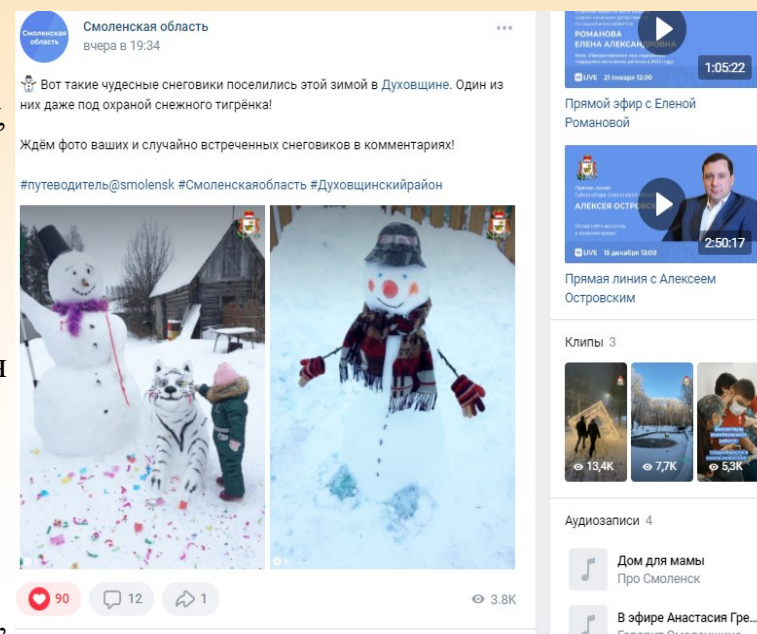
Смоленская область

Смоленская область
вчера в 19:34

⛄ Вот такие чудесные снеговики поселились этой зимой в Духовщине. Один из них даже под охраной снежного тигрёнка!

Ждём фото ваших и случайно встреченных снеговиков в комментариях!

#путеводитель@smolensk #Смоленскаяобласть #Духовщинскийрайон

90 12 1 3.8K

РОМАНОВА ЕЛЕНА АЛЕКСАНДРОВНА
LIVE 21 января 12:00
1:05:22
Прямой эфир с Еленой Романовой

АЛЕКСЕЯ ОСТРОВСКОГО
LIVE 15 декабря 12:00
2:50:17
Прямая линия с Алексеем Островским

Клипы 3
13,4K 7,7K 5,3K

Аудиозаписи 4
Дом для мамы
Про Смоленск
В эфире Анастасия Гре...
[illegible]